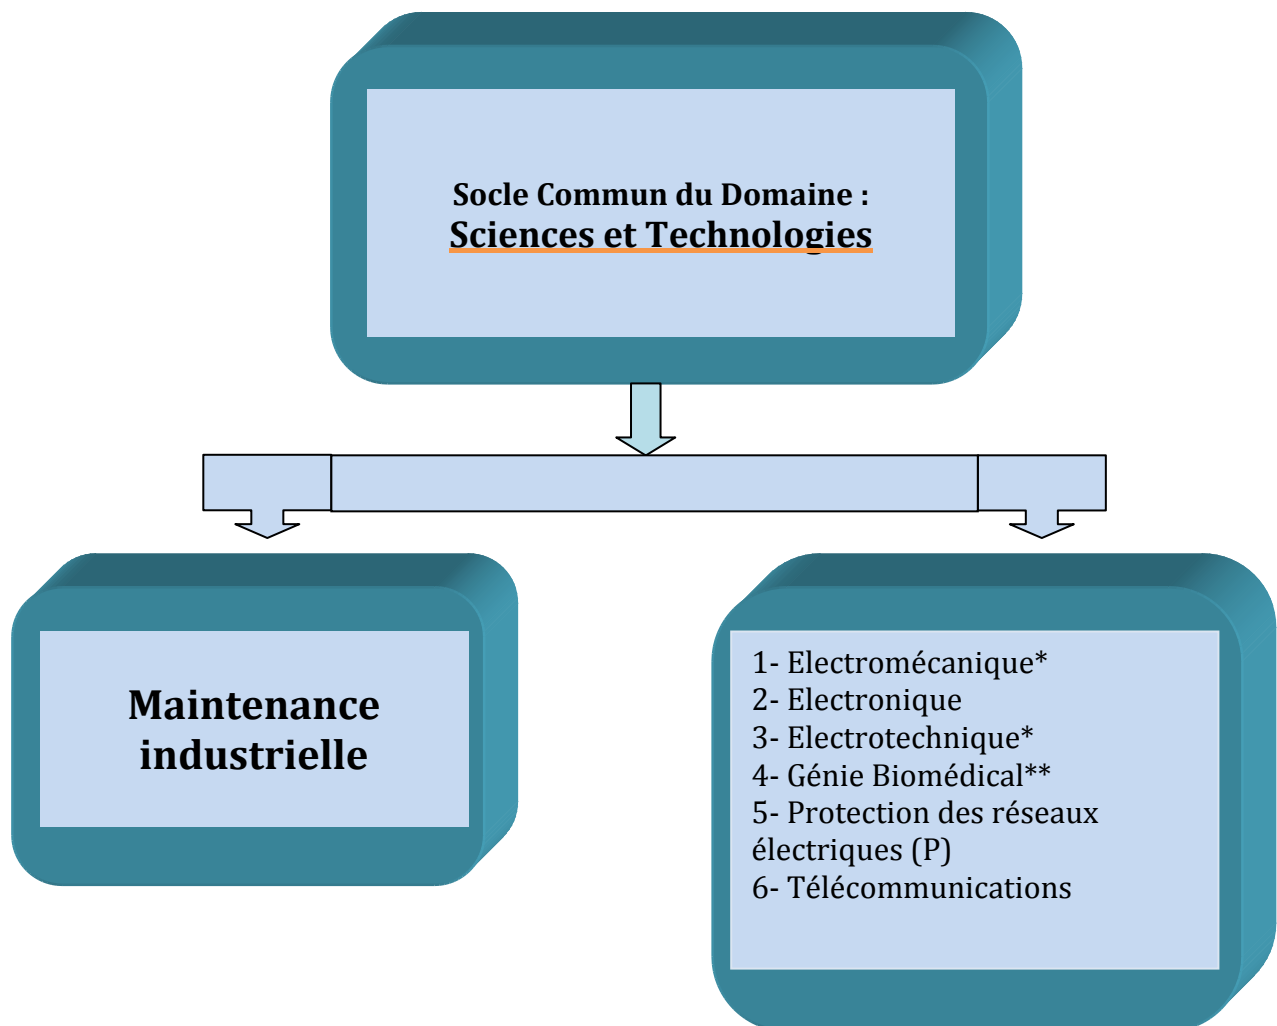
Socle Commun du Domaine :
Sciences et Technologies

Maintenance industrielle

1- Electromécanique*
2- Electronique
3- Electrotechnique*
4- Génie Biomédical**
5- Protection des réseaux électriques (P)
6- Télécommunications